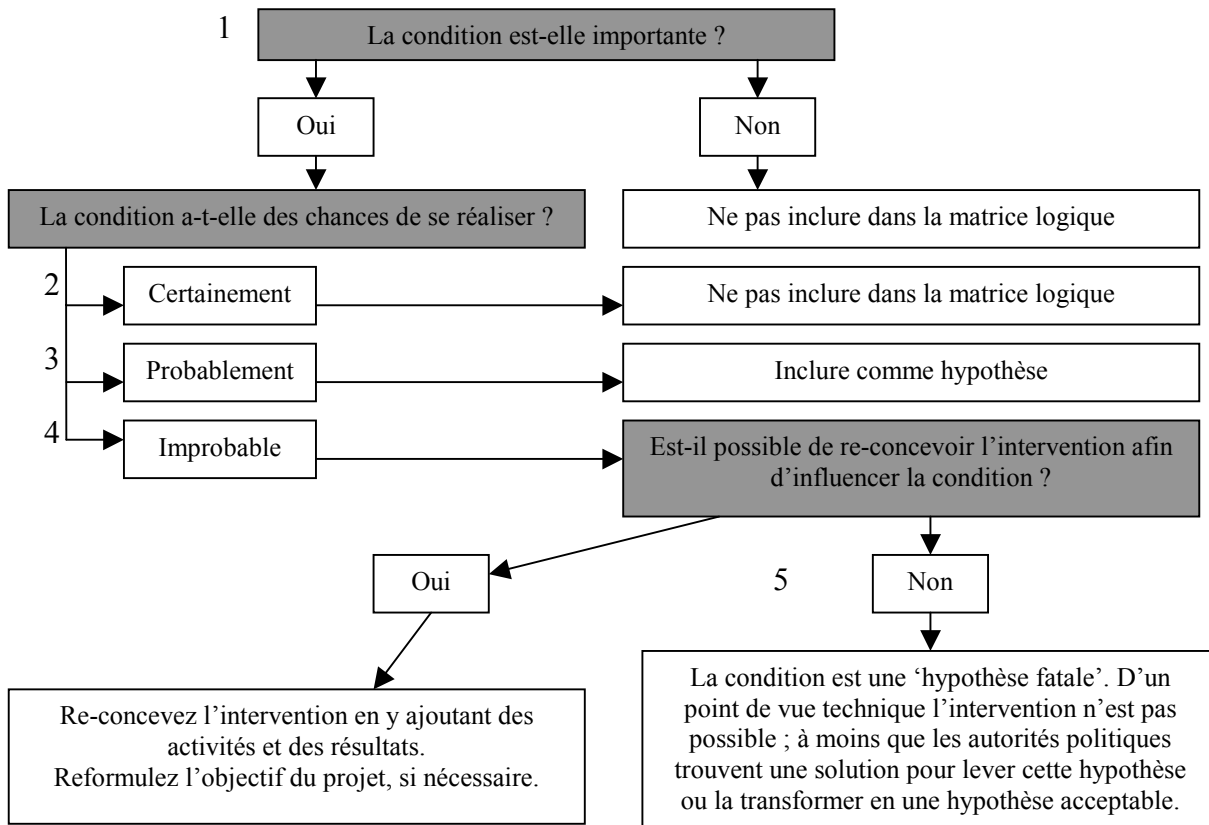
1 La condition est-elle importante ?

Oui

Non

La condition a-t-elle des chances de se réaliser ?

Ne pas inclure dans la matrice logique

2 Certainement

Ne pas inclure dans la matrice logique

3 Probablement

Inclure comme hypothèse

4 Improbable

Est-il possible de re-concevoir l'intervention afin d'influencer la condition ?

Oui

5 Non

Re-concevez l'intervention en y ajoutant des activités et des résultats.
Reformulez l'objectif du projet, si nécessaire.

La condition est une 'hypothèse fatale'. D'un point de vue technique l'intervention n'est pas possible ; à moins que les autorités politiques trouvent une solution pour lever cette hypothèse ou la transformer en une hypothèse acceptable.